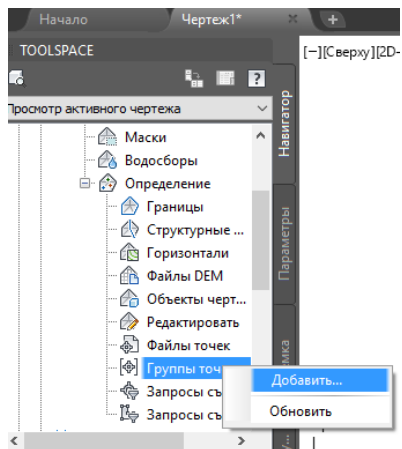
Начало
Чертеж1*
+
TOOLSPACE
[−][Сверху][2D-
?
Просмотр активного чертежа
Маски
Водосборы
Определение
Границы
Структурные ...
Горизонтали
Файлы DEM
Объекты черт...
Редактировать
Файлы точек
Группы точ
Запросы съ
Запросы съ
Добавить...
Обновить
Навигатор
Параметры
мка